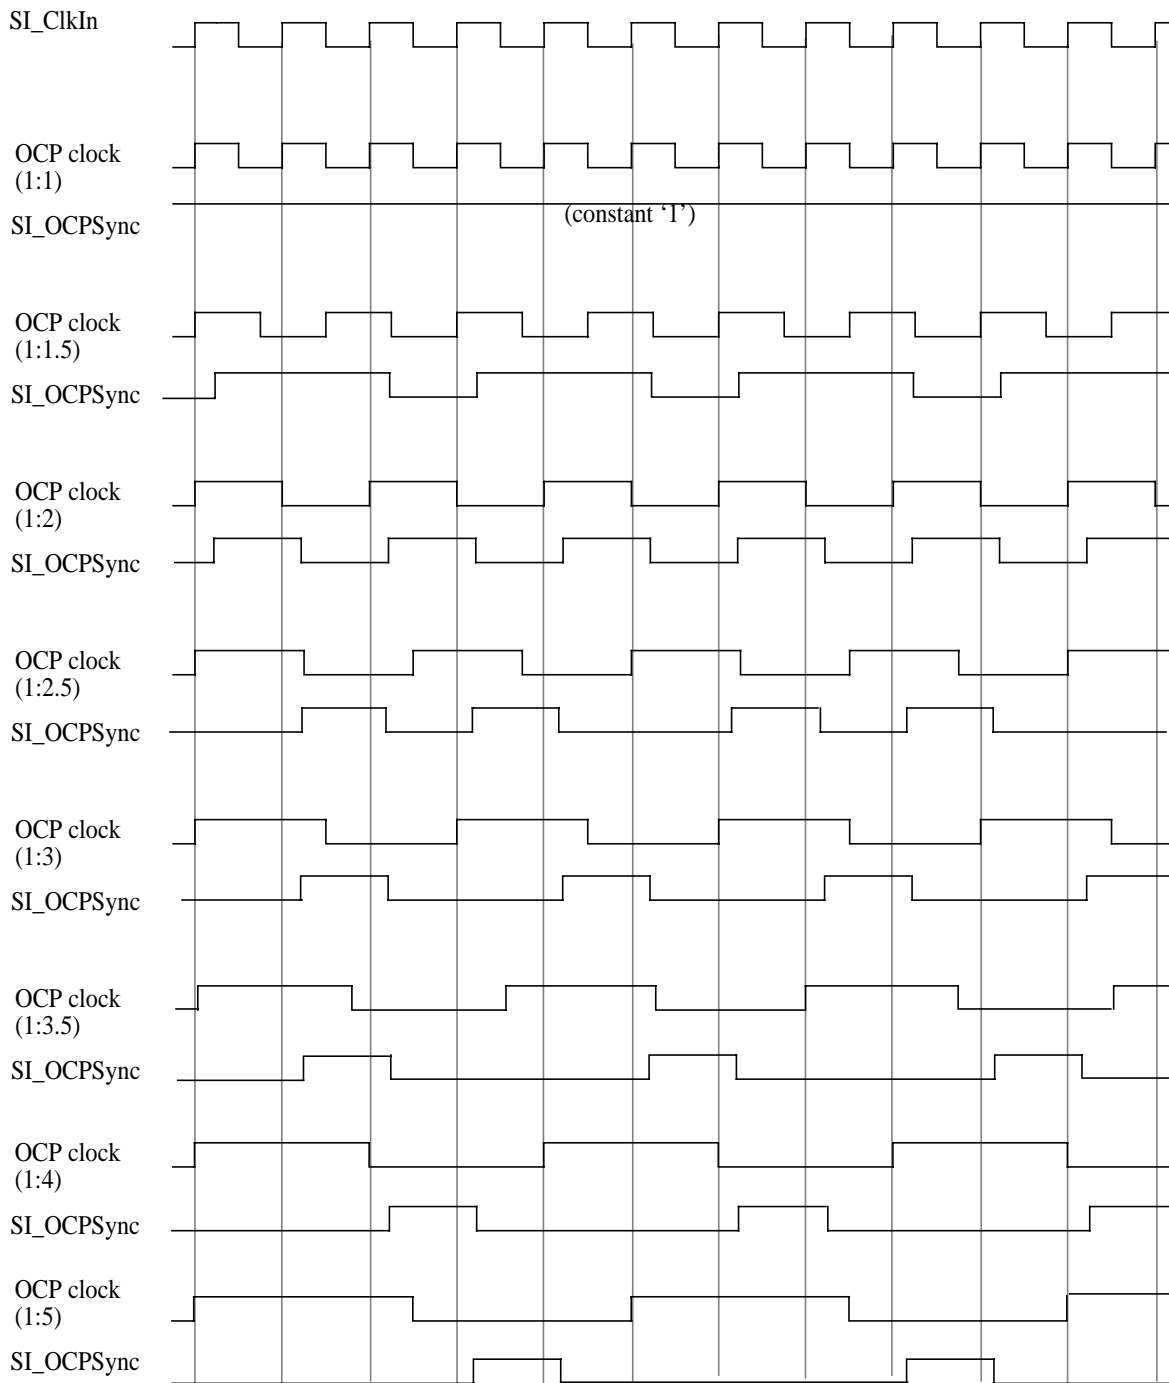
SI_ClkIn

OCP clock
(1:1)

SI_OCPSync

(constant '1')

OCP clock
(1:1.5)

SI_OCPSync

OCP clock
(1:2)

SI_OCPSync

OCP clock
(1:2.5)

SI_OCPSync

OCP clock
(1:3)

SI_OCPSync

OCP clock
(1:3.5)

SI_OCPSync

OCP clock
(1:4)

SI_OCPSync

OCP clock
(1:5)

SI_OCPSync